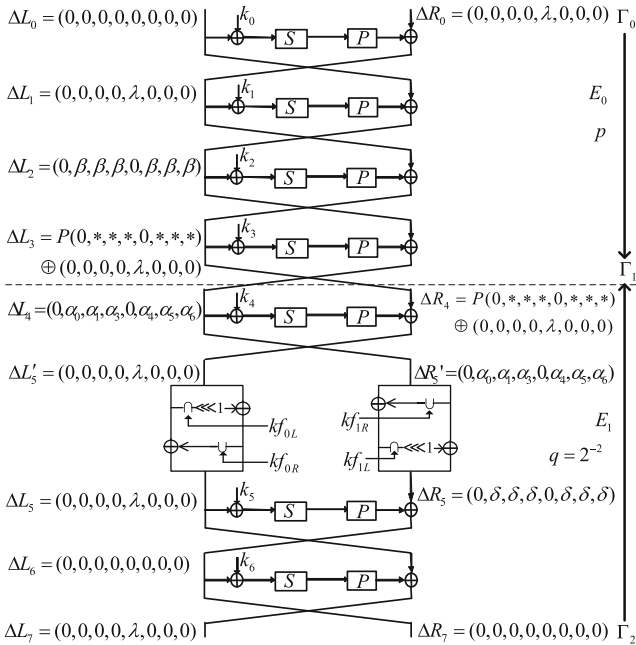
$\Delta L_0 = (0,0,0,0,0,0,0,0)$
$k_0$
$S$
$P$
$\Delta R_0 = (0,0,0,0,\lambda,0,0,0)$
$\Gamma_0$

$\Delta L_1 = (0,0,0,0,\lambda,0,0,0)$
$k_1$
$S$
$P$
$E_0$
$p$

$\Delta L_2 = (0,\beta,\beta,\beta,0,\beta,\beta,\beta)$
$k_2$
$S$
$P$

$\Delta L_3 = P(0,*,*,*,0,*,*,*)$
$\oplus (0,0,0,0,\lambda,0,0,0)$
$k_3$
$S$
$P$
$\Gamma_1$

$\Delta L_4 = (0,\alpha_0,\alpha_1,\alpha_3,0,\alpha_4,\alpha_5,\alpha_6)$
$k_4$
$S$
$P$
$\Delta R_4 = P(0,*,*,*,0,*,*,*)$
$\oplus (0,0,0,0,\lambda,0,0,0)$

$\Delta L_5' = (0,0,0,0,\lambda,0,0,0)$
$\Delta R_5' = (0,\alpha_0,\alpha_1,\alpha_3,0,\alpha_4,\alpha_5,\alpha_6)$
$\lll 1$
$kf_{0L}$
$kf_{0R}$
$kf_{1R}$
$kf_{1L}$
$\lll 1$
$E_1$
$q = 2^{-2}$

$\Delta L_5 = (0,0,0,0,\lambda,0,0,0)$
$k_5$
$S$
$P$
$\Delta R_5 = (0,\delta,\delta,\delta,0,\delta,\delta,\delta)$

$\Delta L_6 = (0,0,0,0,0,0,0,0)$
$k_6$
$S$
$P$

$\Delta L_7 = (0,0,0,0,\lambda,0,0,0)$
$\Delta R_7 = (0,0,0,0,0,0,0,0)$
$\Gamma_2$